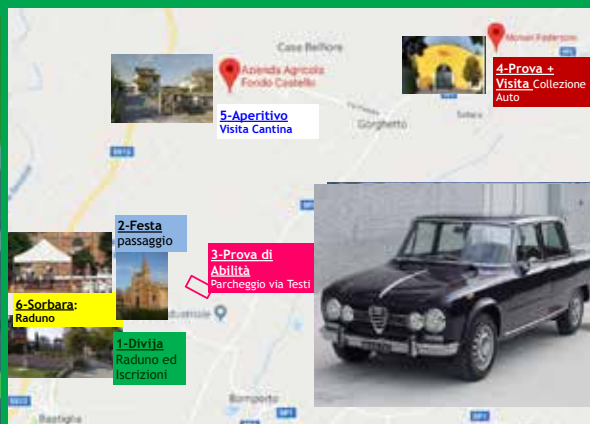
Case Belfiore

Azienda Agricola Fondo Castello

5-Aperitivo
Visita Cantina

Museo Panini

4-Prova + Visita Collezione Auto

Gorghetto

2-Festa
passaggio

3-Prova di Abilità
Parcheggio via Testi

6-Sorbara:
Raduno

1-Divija
Raduno ed Iscrizioni

Bomporto

Bastiglia